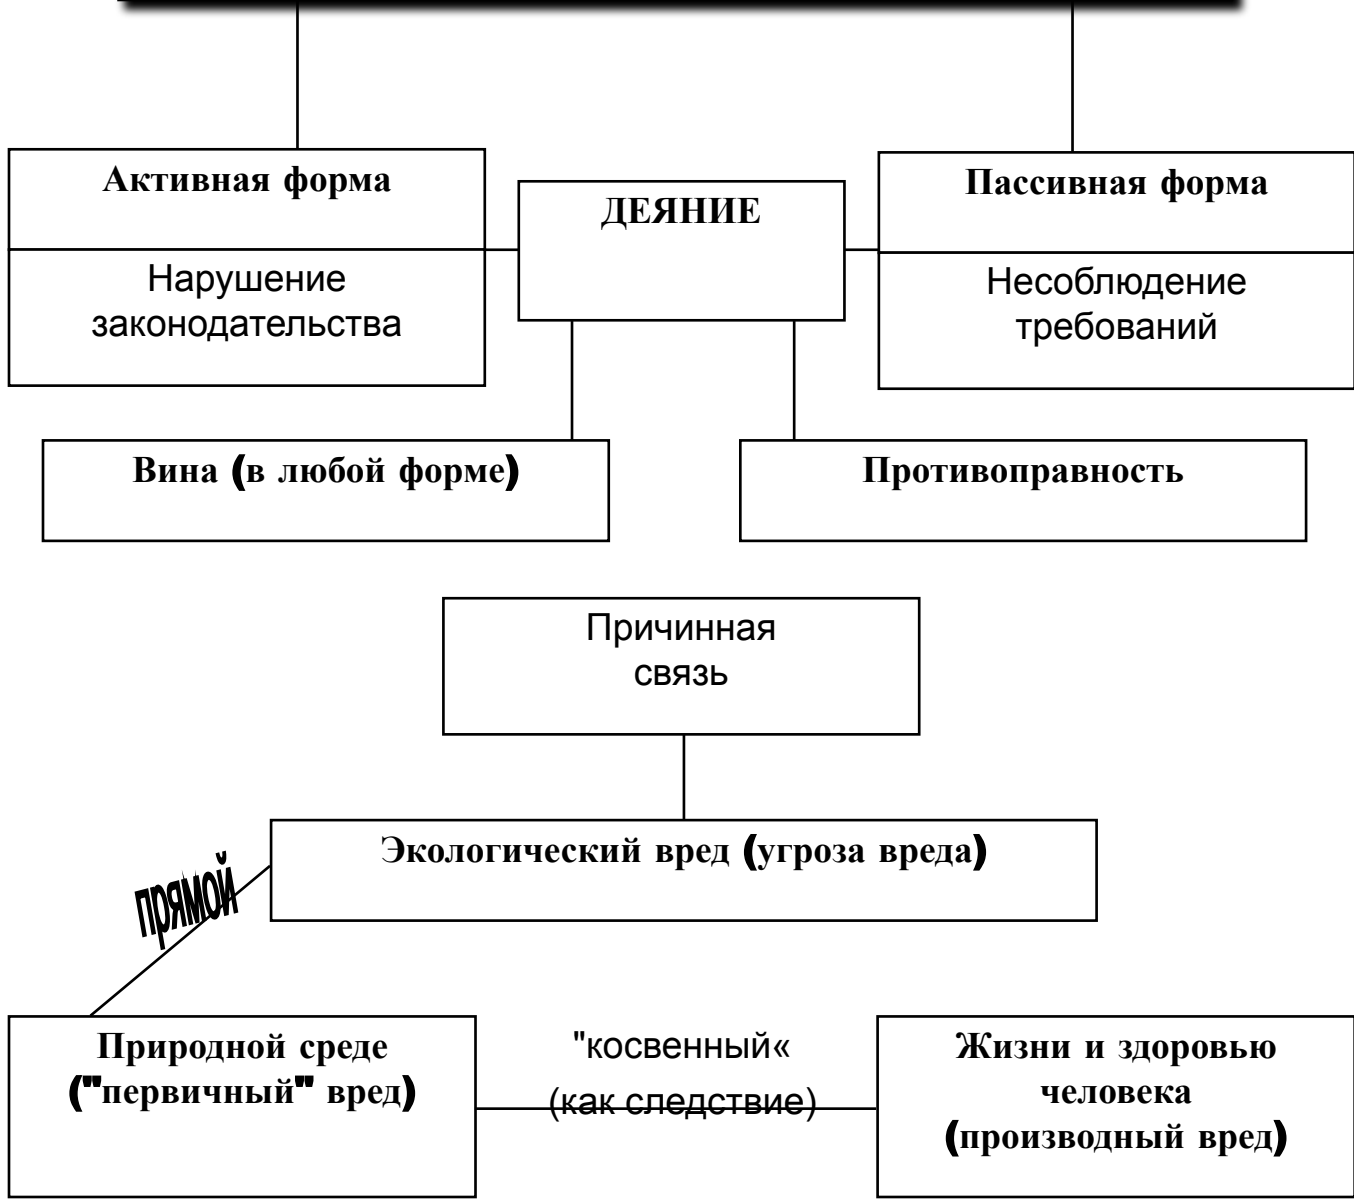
Активная форма

Нарушение законодательства

ДЕЯНИЕ

Пассивная форма

Несоблюдение требований

Вина (в любой форме)

Противоправность

Причинная связь

Экологический вред (угроза вреда)

прямой

Природной среде ("первичный" вред)

"косвенный« (как следствие)

Жизни и здоровью человека (производный вред)